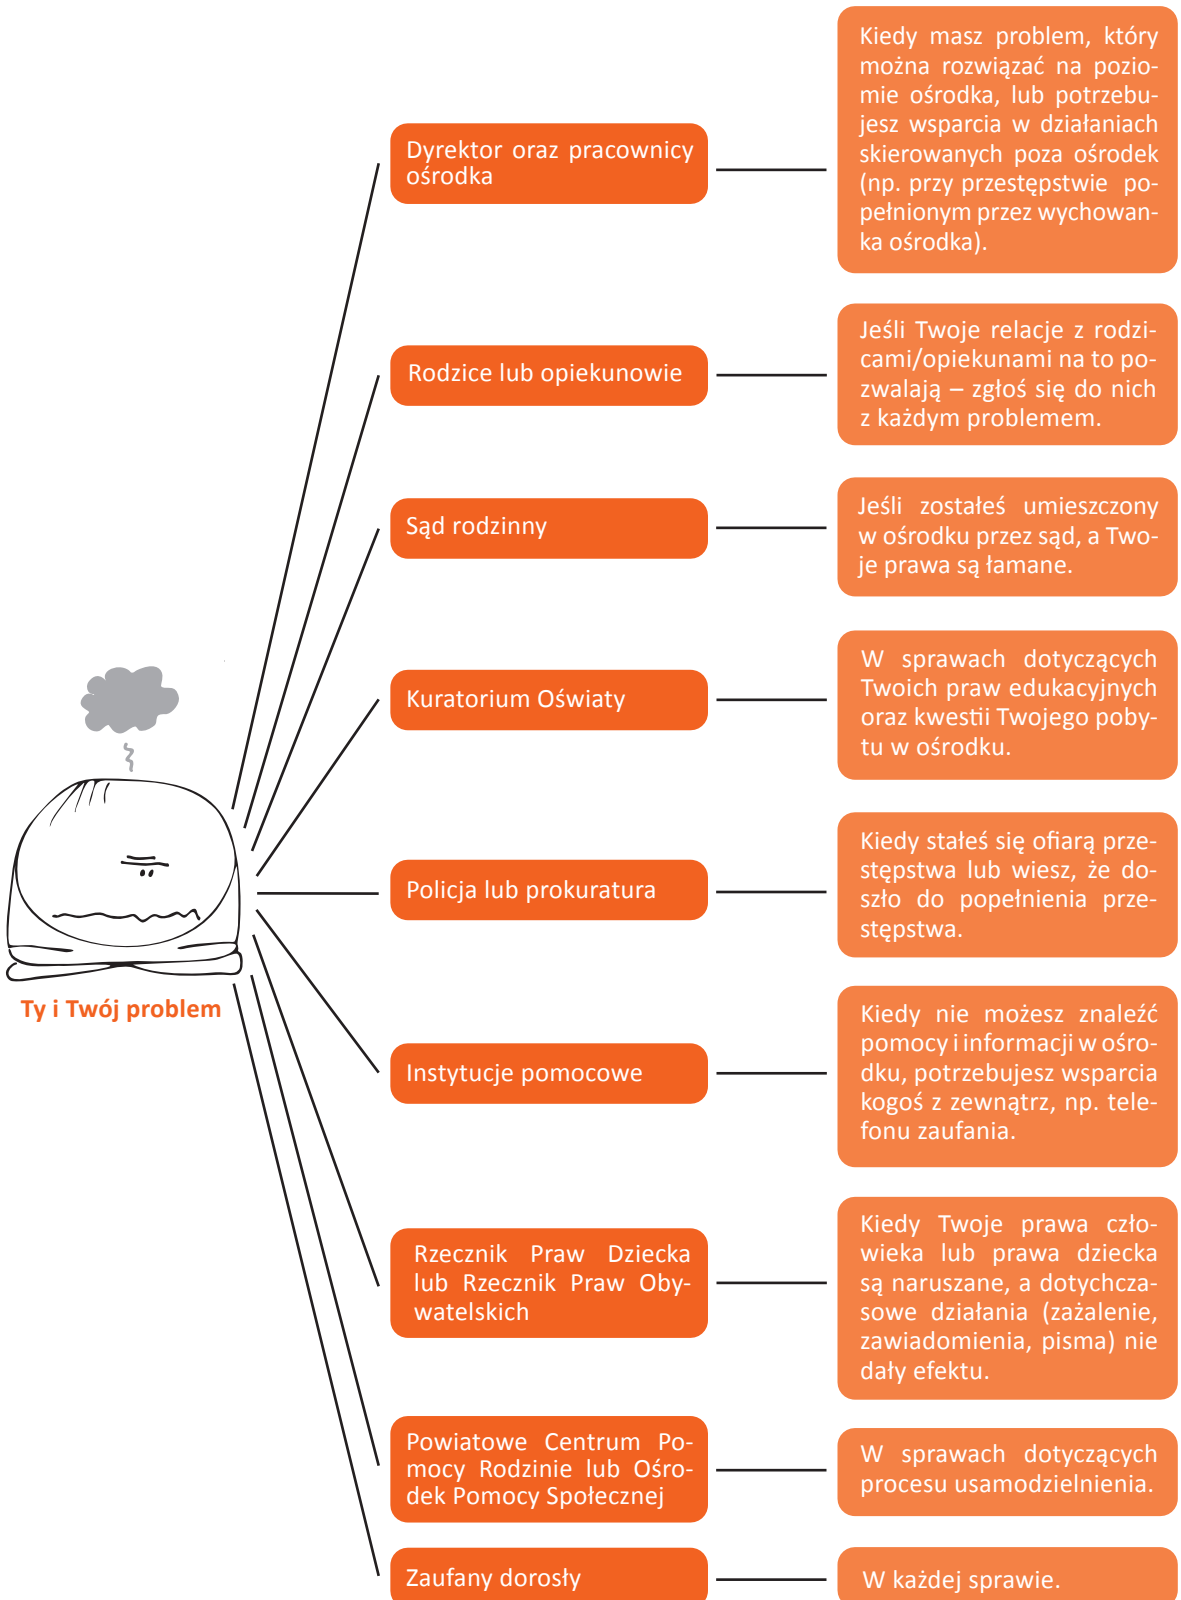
Ty i Twój problem

Dyrektor oraz pracownicy ośrodka

Kiedy masz problem, który można rozwiązać na poziomie ośrodka, lub potrzebujesz wsparcia w działaniach skierowanych poza ośrodek (np. przy przestępstwie popełnionym przez wychowanka ośrodka).

Rodzice lub opiekunowie

Jeśli Twoje relacje z rodzicami/opiekunami na to pozwalają – zgłoś się do nich z każdym problemem.

Sąd rodzinny

Jeśli zostałeś umieszczony w ośrodku przez sąd, a Twoje prawa są łamane.

Kuratorium Oświaty

W sprawach dotyczących Twoich praw edukacyjnych oraz kwestii Twojego pobytu w ośrodku.

Policja lub prokuratura

Kiedy stałeś się ofiarą przestępstwa lub wiesz, że doszło do popełnienia przestępstwa.

Instytucje pomocowe

Kiedy nie możesz znaleźć pomocy i informacji w ośrodku, potrzebujesz wsparcia kogoś z zewnątrz, np. telefonu zaufania.

Rzecznik Praw Dziecka lub Rzecznik Praw Obywatelskich

Kiedy Twoje prawa człowieka lub prawa dziecka są naruszane, a dotychczasowe działania (zażalenie, zawiadomienia, pisma) nie dały efektu.

Powiatowe Centrum Pomocy Rodzinie lub Ośrodek Pomocy Społecznej

W sprawach dotyczących procesu usamodzielnienia.

Zaufany dorosły

W każdej sprawie.